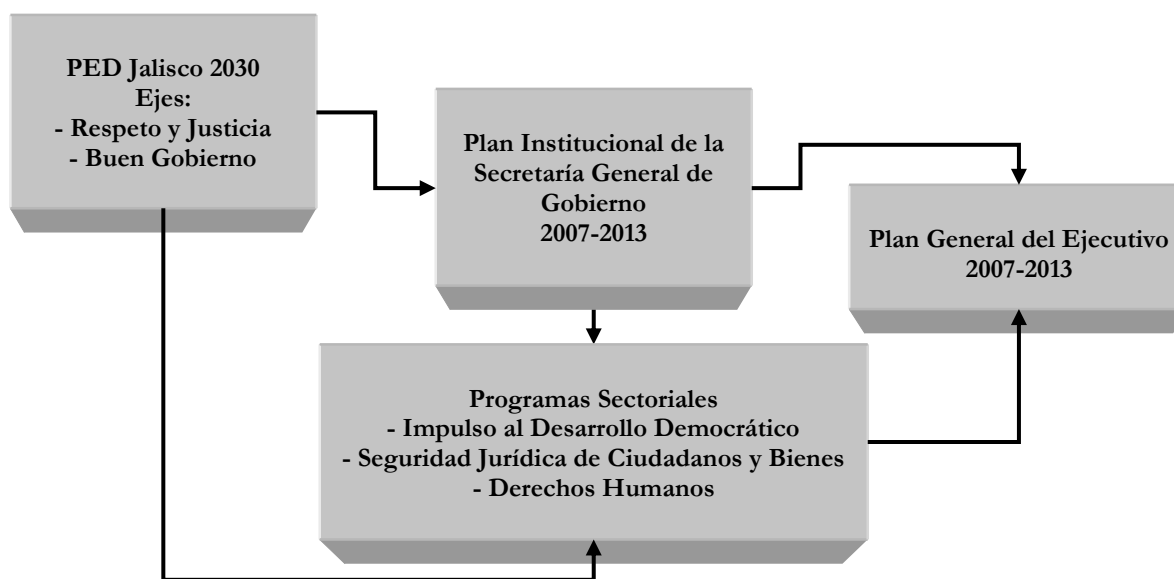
PED Jalisco 2030
Ejes:
- Respeto y Justicia
- Buen Gobierno

Plan Institucional de la Secretaría General de Gobierno
2007-2013

Plan General del Ejecutivo
2007-2013

Programas Sectoriales
- Impulso al Desarrollo Democrático
- Seguridad Jurídica de Ciudadanos y Bienes
- Derechos Humanos